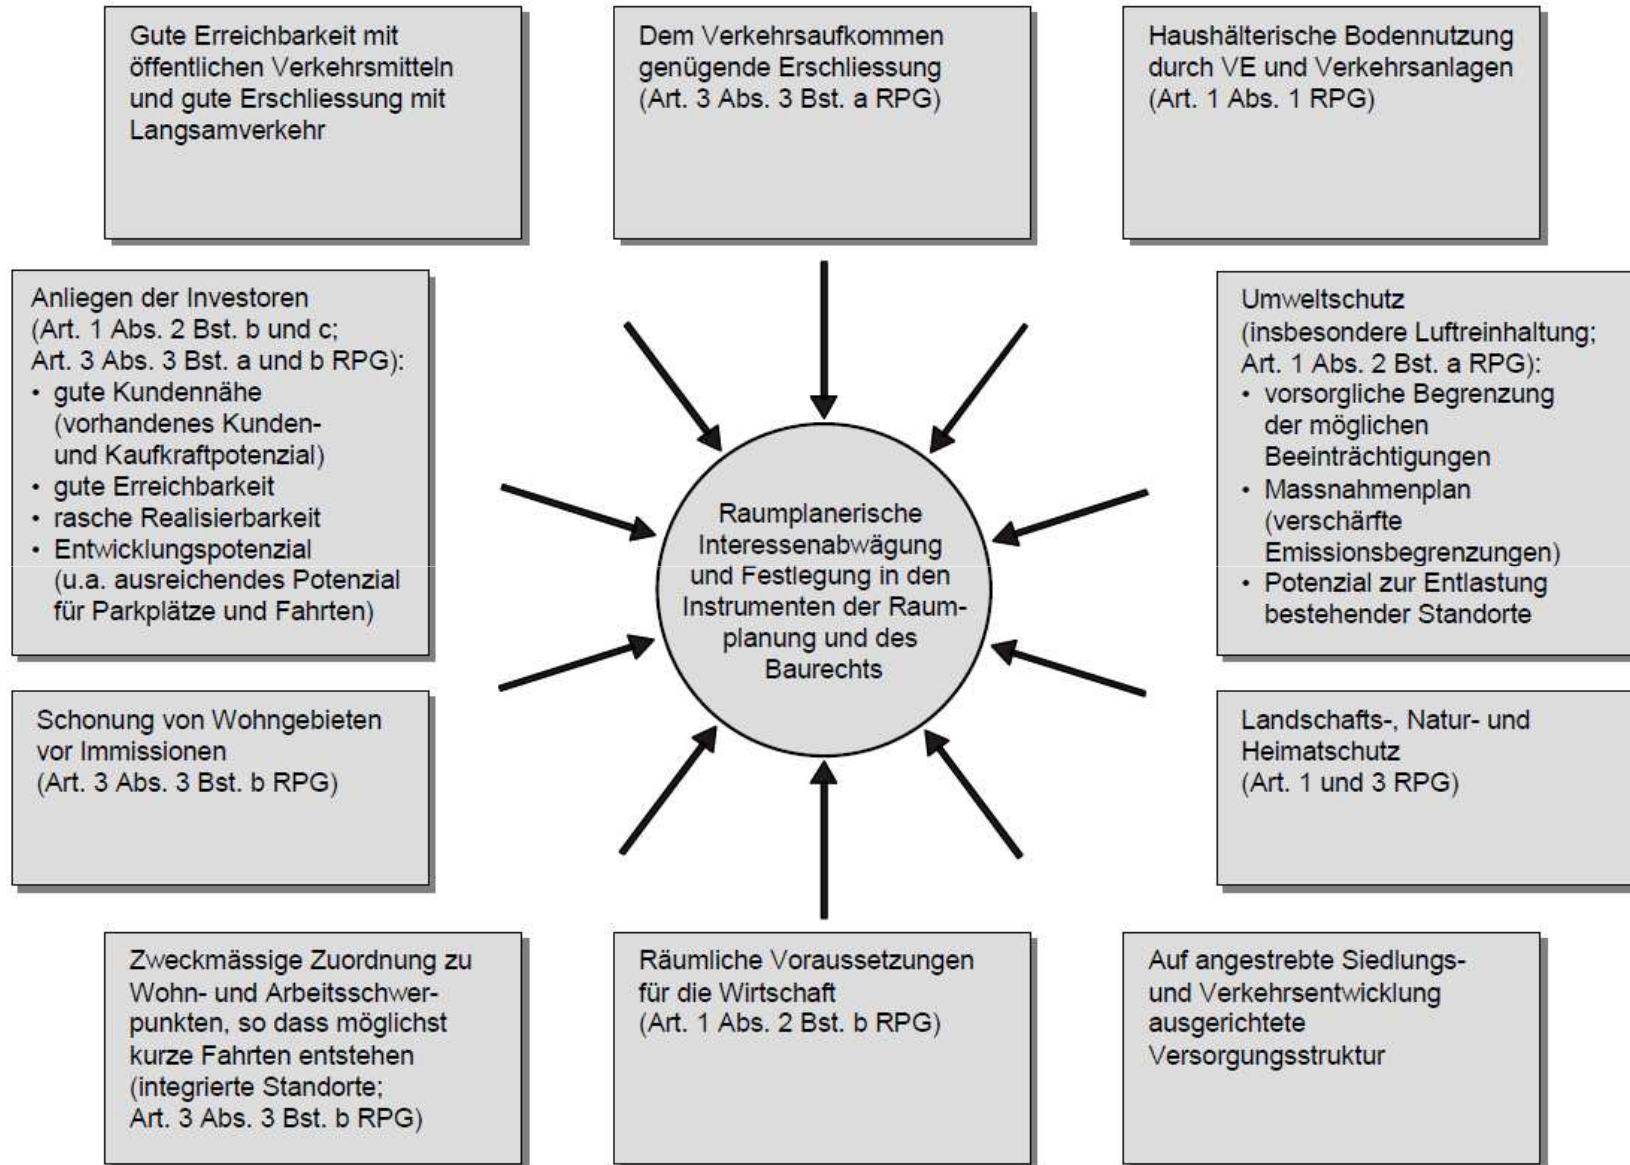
Gute Erreichbarkeit mit öffentlichen Verkehrsmitteln und gute Erschliessung mit Langsamverkehr

Dem Verkehrsaufkommen genügende Erschliessung (Art. 3 Abs. 3 Bst. a RPG)

Haushälterische Bodennutzung durch VE und Verkehrsanlagen (Art. 1 Abs. 1 RPG)

Anliegen der Investoren (Art. 1 Abs. 2 Bst. b und c; Art. 3 Abs. 3 Bst. a und b RPG):
• gute Kundennähe (vorhandenes Kunden- und Kaufkraftpotenzial)
• gute Erreichbarkeit
• rasche Realisierbarkeit
• Entwicklungspotenzial (u.a. ausreichendes Potenzial für Parkplätze und Fahrten)

Raumplanerische Interessenabwägung und Festlegung in den Instrumenten der Raumplanung und des Baurechts

Umweltschutz (insbesondere Luftreinhaltung; Art. 1 Abs. 2 Bst. a RPG):
• vorsorgliche Begrenzung der möglichen Beeinträchtigungen
• Massnahmenplan (verschärfte Emissionsbegrenzungen)
• Potenzial zur Entlastung bestehender Standorte

Schonung von Wohngebieten vor Immissionen (Art. 3 Abs. 3 Bst. b RPG)

Landschafts-, Natur- und Heimatschutz (Art. 1 und 3 RPG)

Zweckmässige Zuordnung zu Wohn- und Arbeitsschwerpunkten, so dass möglichst kurze Fahrten entstehen (integrierte Standorte; Art. 3 Abs. 3 Bst. b RPG)

Räumliche Voraussetzungen für die Wirtschaft (Art. 1 Abs. 2 Bst. b RPG)

Auf angestrebte Siedlungs- und Verkehrsentwicklung ausgerichtete Versorgungsstruktur